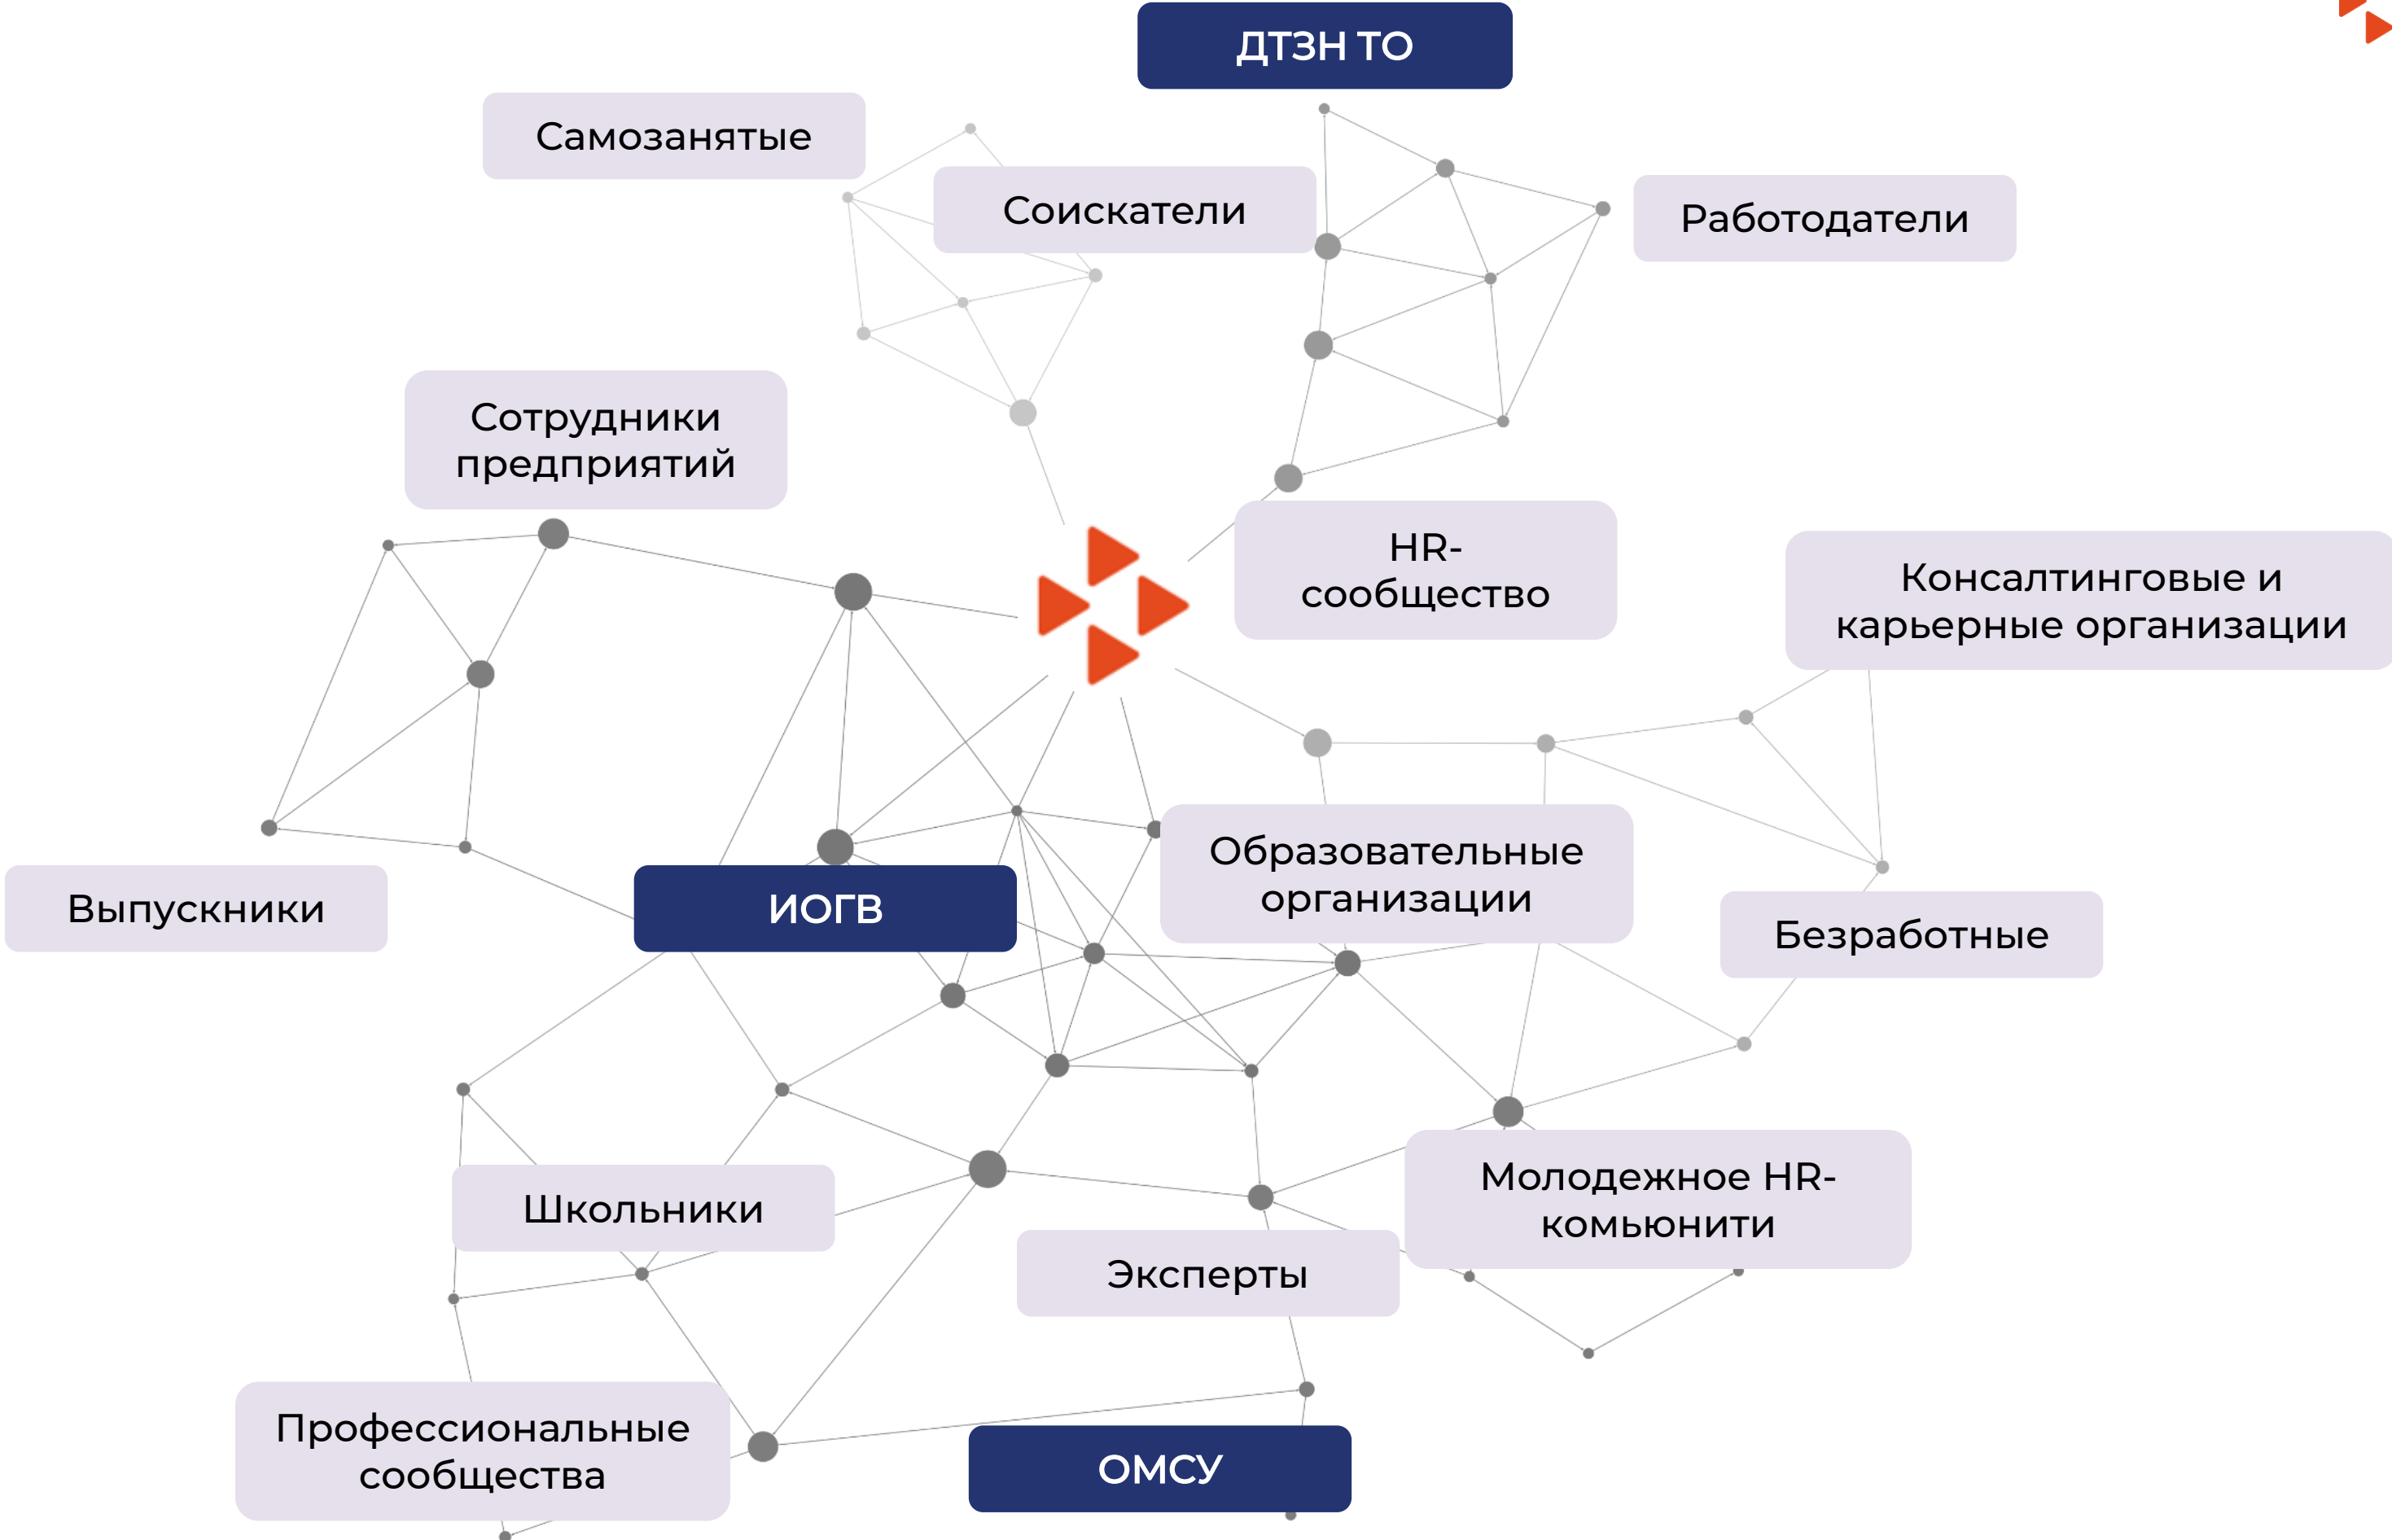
ДТЗН ТО

Самозанятые

Соискатели

Работодатели

Сотрудники предприятий

HR-сообщество

Консалтинговые и карьерные организации

Выпускники

ИОГВ

Образовательные организации

Безработные

Молодежное HR-комьюнити

Школьники

Эксперты

Профессиональные сообщества

ОМСУ